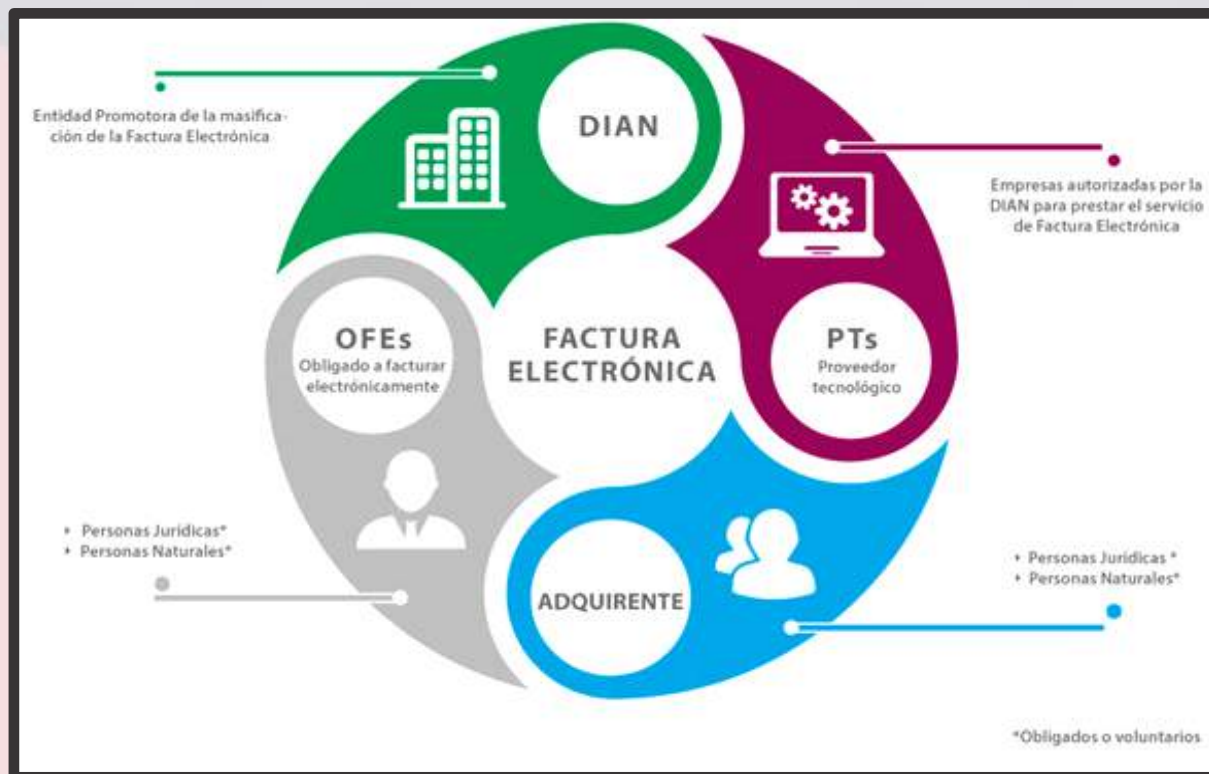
Entidad Promotora de la masificación de la Factura Electrónica

DIAN

Empresas autorizadas por la DIAN para prestar el servicio de Factura Electrónica

OFEs
Obligado a facturar electrónicamente

FACTURA ELECTRÓNICA

PTs
Proveedor tecnológico

• Personas Juridicas*
• Personas Naturales*

ADQUIRENTE

• Personas Juridicas *
• Personas Naturales*

*Obligados o voluntarios